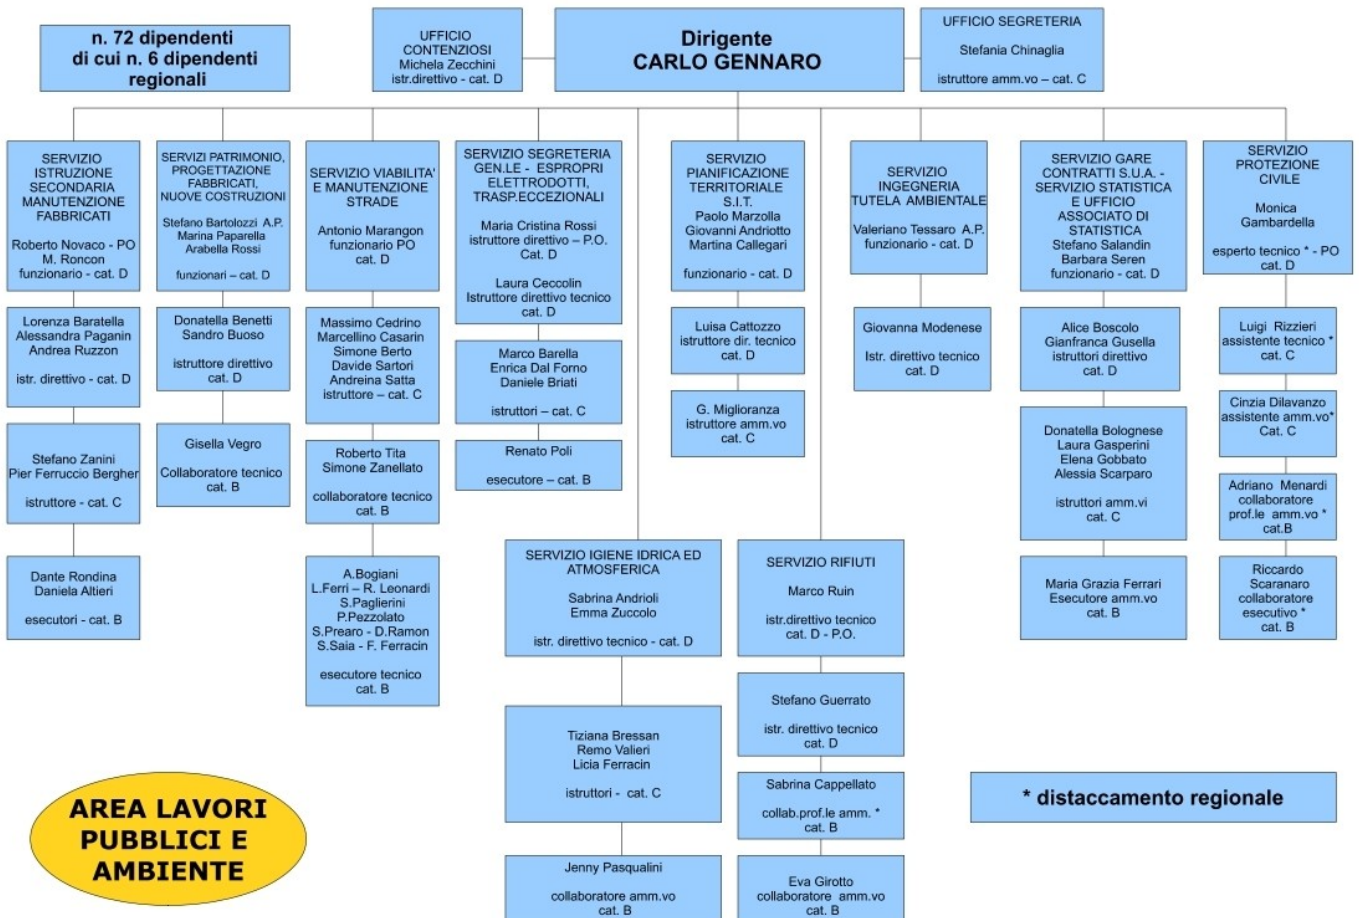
n. 72 dipendenti
di cui n. 6 dipendenti regionali

UFFICIO CONTENZIOSI
Michela Zecchini
istr.direttivo - cat. D

Dirigente
CARLO GENNARO

UFFICIO SEGRETERIA
Stefania Chinaglia
istruttore amm.vo – cat. C

SERVIZIO ISTRUZIONE SECONDARIA MANUTENZIONE FABBRICATI
Roberto Novaco - PO
M. Roncon
funzionario - cat. D

Lorenza Baratella
Alessandra Paganin
Andrea Ruzzon
istr. direttivo - cat. D

Stefano Zanini
Pier Ferruccio Bergher
istruttore - cat. C

Dante Rondina
Daniela Altieri
esecutori - cat. B

SERVIZI PATRIMONIO, PROGETTAZIONE FABBRICATI, NUOVE COSTRUZIONI
Stefano Bartolozzi A.P.
Marina Paparella
Arabella Rossi
funzionari – cat. D

Donatella Benetti
Sandro Buoso
istruttore direttivo
cat. D

Gisella Vegro
Collaboratore tecnico
cat. B

SERVIZIO VIABILITA' E MANUTENZIONE STRADE
Antonio Marangon
funzionario PO
cat. D

Massimo Cedrino
Marcellino Casarin
Simone Berto
Davide Sartori
Andreina Satta
istruttore – cat. C

Roberto Tita
Simone Zanellato
collaboratore tecnico
cat. B

A.Bogiani
L.Ferri – R. Leonardi
S.Paglierini
P.Pezzolato
S.Prearo - D.Ramon
S.Saia - F. Ferracin
esecutore tecnico
cat. B

SERVIZIO SEGRETERIA GEN.LE - ESPROPRI ELETTRODOTTI, TRASP.ECCEZIONALI
Maria Cristina Rossi
istruttore direttivo – P.O.
Cat. D
Laura Ceccolin
Istruttore direttivo tecnico
cat. D

Marco Barella
Enrica Dal Forno
Daniele Briati
istruttori – cat. C

Renato Poli
esecutore – cat. B

SERVIZIO PIANIFICAZIONE TERRITORIALE S.I.T.
Paolo Marzolla
Giovanni Andriotto
Martina Callegari
funzionario - cat. D

Luisa Cattozzo
istruttore dir. tecnico
cat. D

G. Miglioranza
istruttore amm.vo
cat. C

SERVIZIO INGEGNERIA TUTELA AMBIENTALE
Valeriano Tessaro A.P.
funzionario - cat. D

Giovanna Modenese
Istr. direttivo tecnico
cat. D

SERVIZIO GARE CONTRATTI S.U.A. - SERVIZIO STATISTICA E UFFICIO ASSOCIATO DI STATISTICA
Stefano Salandin
Barbara Seren
funzionario - cat. D

Alice Boscolo
Gianfranca Gusella
istruttori direttivo
cat. D

Donatella Bolognese
Laura Gasperini
Elena Gobbato
Alessia Scarparo
istruttori amm.vi
cat. C

Maria Grazia Ferrari
Esecutore amm.vo
cat. B

SERVIZIO PROTEZIONE CIVILE
Monica Gambardella
esperto tecnico * - PO
cat. D

Luigi Rizzieri
assistente tecnico *
cat. C

Cinzia Dilavanzo
assistente amm.vo*
Cat. C

Adriano Menardi
collaboratore prof.le amm.vo *
cat.B

Riccardo Scaranaro
collaboratore esecutivo *
cat. B

SERVIZIO IGIENE IDRICA ED ATMOSFERICA
Sabrina Andrioli
Emma Zuccolo
istr. direttivo tecnico - cat. D

Tiziana Bressan
Remo Valieri
Licia Ferracin
istruttori - cat. C

Jenny Pasqualini
collaboratore amm.vo
cat. B

SERVIZIO RIFIUTI
Marco Ruin
istr.direttivo tecnico
cat. D - P.O.

Stefano Guerrato
istr. direttivo tecnico
cat. D

Sabrina Cappellato
collab.prof.le amm. *
cat. B

Eva Girotto
collaboratore amm.vo
cat. B

AREA LAVORI PUBBLICI E AMBIENTE

* distaccamento regionale